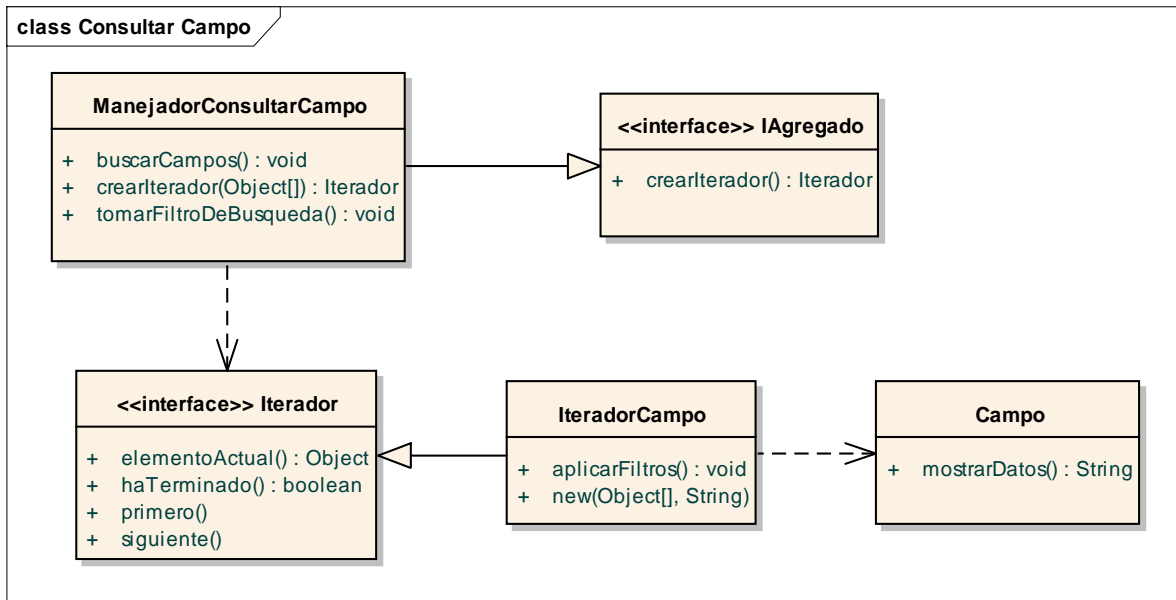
class Consultar Campo

ManejadorConsultarCampo

+ buscarCampos() : void
+ crearIterador(Object[]) : Iterador
+ tomarFiltroDeBusqueda() : void

<<interface>> IAgregado

+ crearIterador() : Iterador

<<interface>> Iterador

+ elementoActual() : Object
+ haTerminado() : boolean
+ primero()
+ siguiente()

IteradorCampo

+ aplicarFiltros() : void
+ new(Object[], String)

Campo

+ mostrarDatos() : String